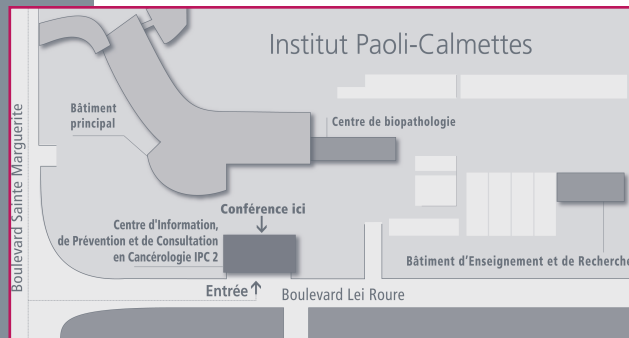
Institut Paoli-Calmettes

Boulevard Sainte Marguerite

Bâtiment principal

Centre de biopathologie

Conférence ici

Centre d'Information, de Prévention et de Consultation en Cancérologie IPC 2

Bâtiment d'Enseignement et de Recherche

Entrée

Boulevard Lei Roure